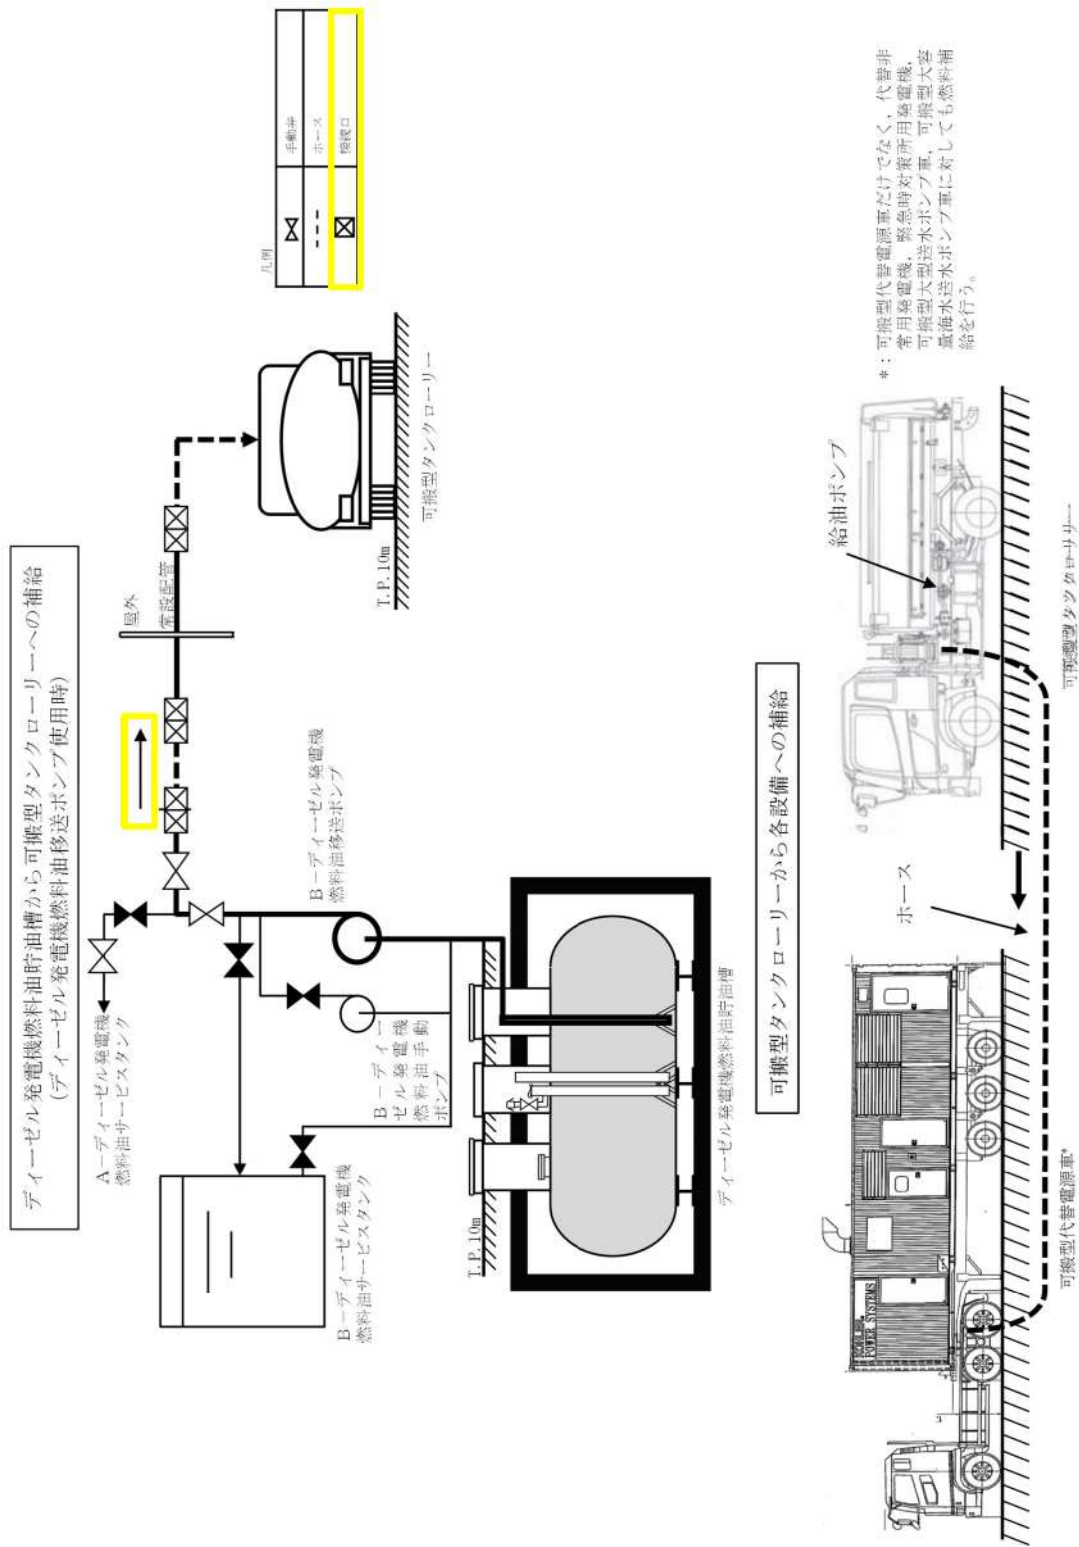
ディーゼル発電機燃料油貯油槽から可搬型タンクローリーへの補給
(ディーゼル発電機燃料油移送ポンプ使用時)

A－ディーゼル発電機
燃料油サービスタンク

B－ディーゼル発電機
燃料油サービスタンク

B－ディーゼル発電機
燃料油移送ポンプ

B－ディーゼル発電機燃料油手動ポンプ

ディーゼル発電機燃料油貯油槽

T.P.10m

屋外
常設配管

T.P.10m

可搬型タンクローリー

凡例

| | |
|---|---|
| ⧖ | 手動弁 |
| - - - | ホース |
| ⊠ | 接続口 |

可搬型タンクローリーから各設備への補給

ホース

給油ポンプ

可搬型代替電源車*

可搬型タンクローリー

*：可搬型代替電源車だけでなく，代替非常用発電機，緊急時対策所用発電機，可搬型大型送水ポンプ車，可搬型大容量海水送水ポンプ車に対しても燃料補給を行う。